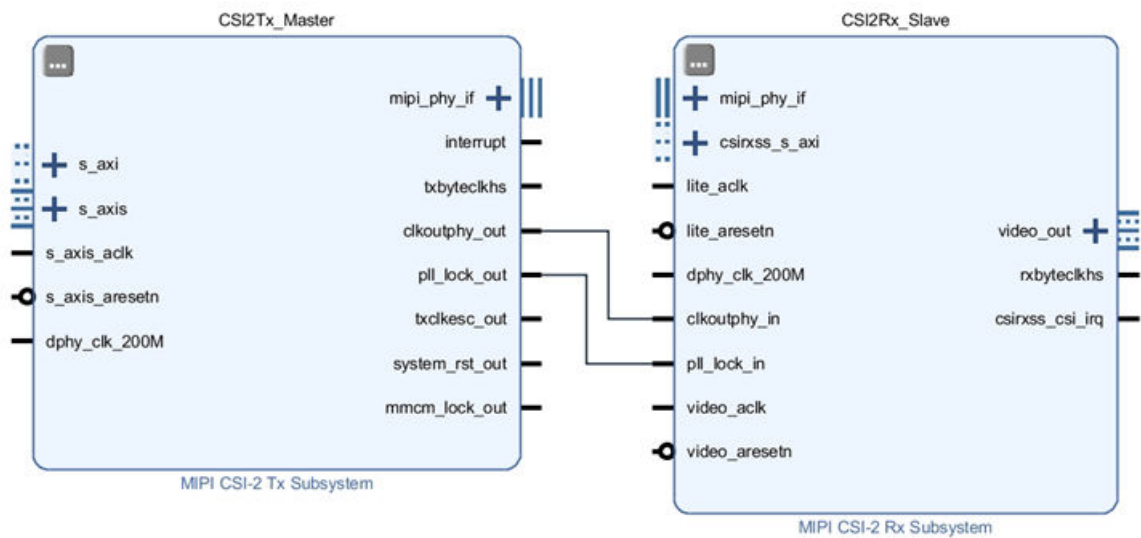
CSI2Tx_Master

s_axi
s_axis
s_axis_aclk
s_axis_aresetn
dphy_clk_200M

mipi_phy_if
interrupt
txbyteclkhs
clkoutphy_out
pll_lock_out
txclkesc_out
system_rst_out
mmcm_lock_out

MIPI CSI-2 Tx Subsystem

CSI2Rx_Slave

mipi_phy_if
csirxss_s_axi
lite_aclk
lite_aresetn
dphy_clk_200M
clkoutphy_in
pll_lock_in
video_aclk
video_aresetn

video_out
rxbyteclkhs
csirxss_csi_irq

MIPI CSI-2 Rx Subsystem